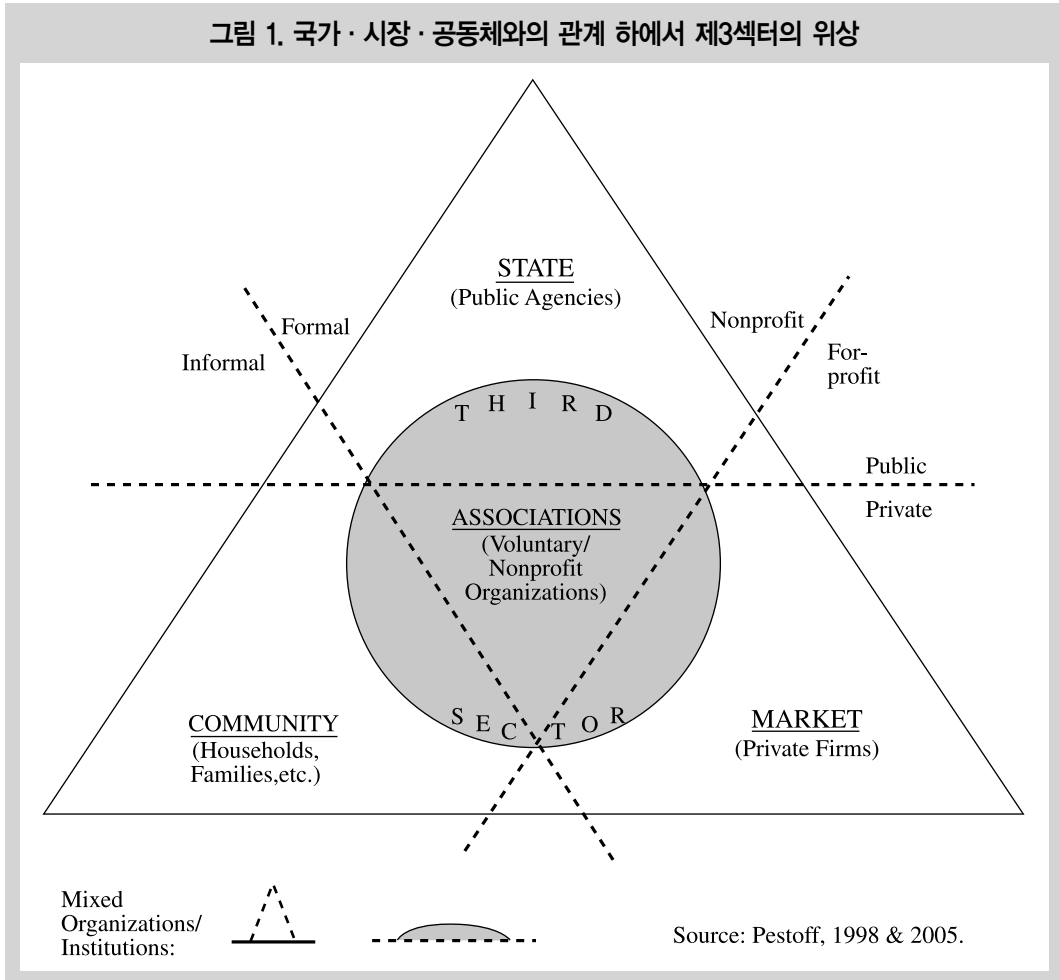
그림 1. 국가 · 시장 · 공동체와의 관계 하에서 제3섹터의 위상

STATE
(Public Agencies)

Formal

Informal

Nonprofit

For-profit

THIRD

Public

Private

ASSOCIATIONS
(Voluntary/
Nonprofit
Organizations)

SECTOR

COMMUNITY
(Households,
Families,etc.)

MARKET
(Private Firms)

Mixed
Organizations/
Institutions:

Source: Pestoff, 1998 & 2005.